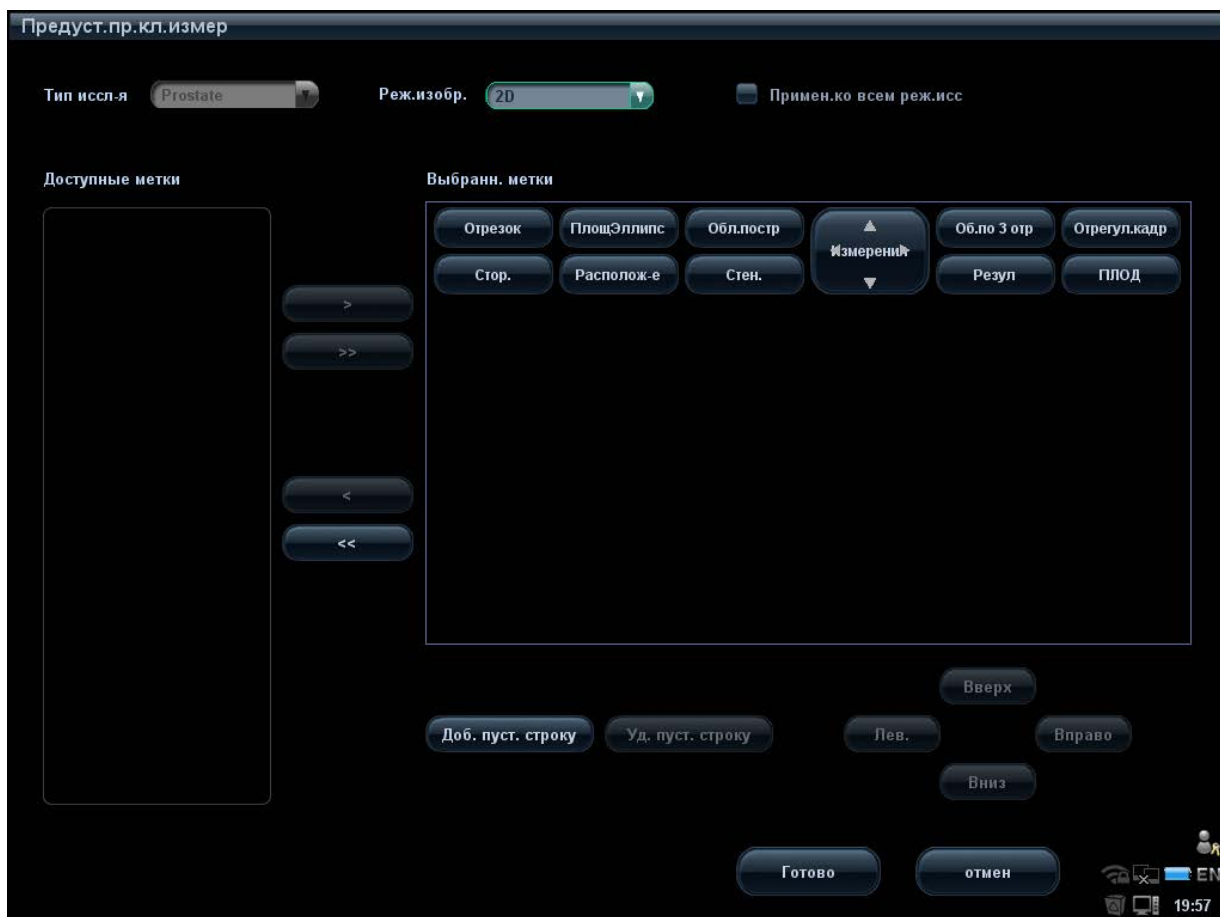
Предуст.пр.кл.измер

Тип иссл-я Prostate

Реж.изобр. 2D

Примен.ко всем реж.исс

Доступные метки

Выбранн. метки

Отрезок
ПлощЭллипс
Обл.постр
Измерени
Об.по 3 отр
Отрегул.кадр
Стор.
Располож-е
Стен.
Резул
ПЛОД

>
>>
<
<<

Вверх
Лев.
Вправо
Вниз

Доб. пуст. строку
Уд. пуст. строку

Готово
отмен

EN
19:57